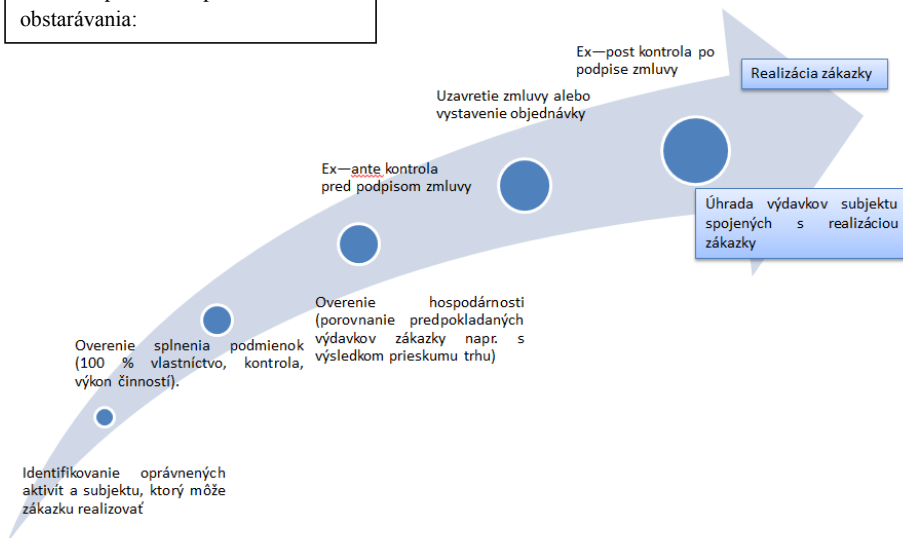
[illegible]
obstarávania:

Ex—post kontrola po podpise zmluvy

Realizácia zákazky

Uzavretie zmluvy alebo vystavenie objednávky

Ex—ante kontrola pred podpisom zmluvy

Úhrada výdavkov subjektu spojených s realizáciou zákazky

Overenie hospodárnosti (porovnanie predpokladaných výdavkov zákazky napr. s výsledkom prieskumu trhu)

Overenie splnenia podmienok (100 % vlastníctvo, kontrola, výkon činností).

Identifikovanie oprávnených aktivít a subjektu, ktorý môže zákazku realizovať